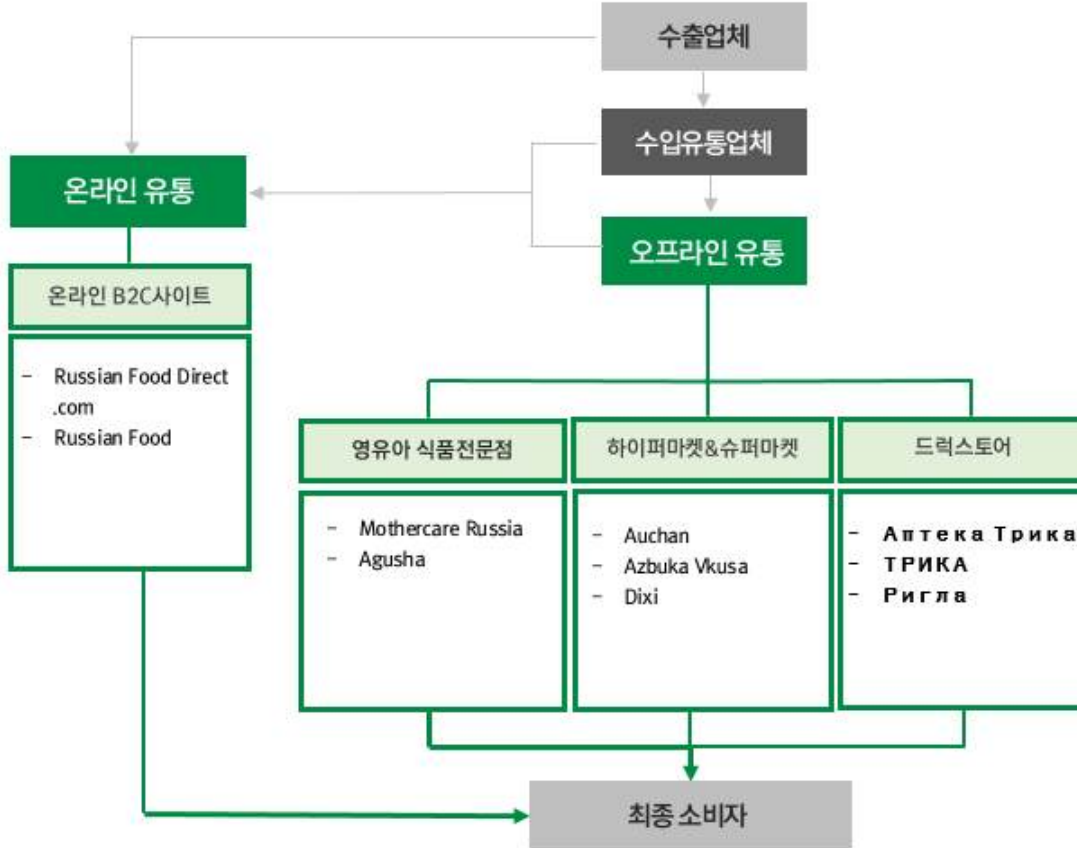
수출업체

수입유통업체

온라인 유통

오프라인 유통

온라인 B2C사이트

- Russian Food Direct .com
- Russian Food

영유아 식품전문점

- Mothercare Russia
- Agusha

하이퍼마켓&슈퍼마켓

- Auchan
- Azbuka Vkusa
- Dixi

드럭스토어

- Аптека Трика
- ТРИКА
- Ригла

최종 소비자